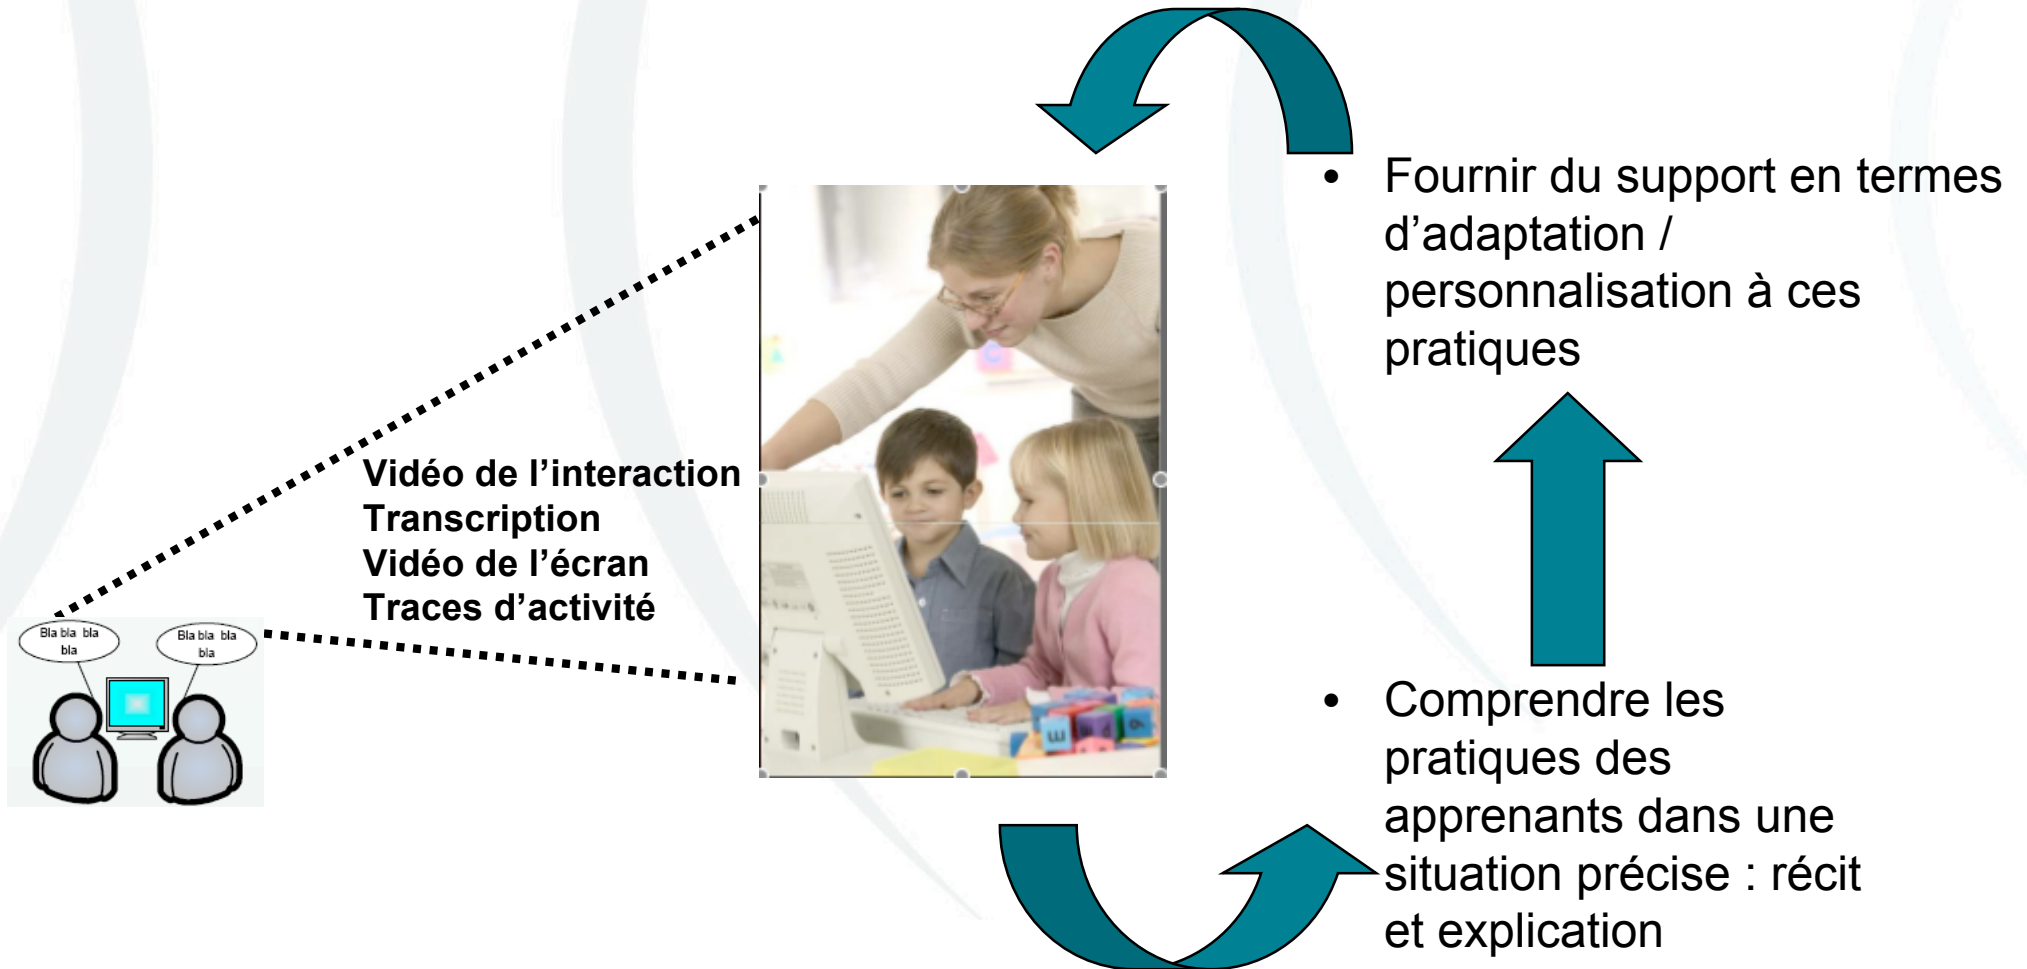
Bla bla bla bla

Bla bla bla bla

Vidéo de l’interaction
Transcription
Vidéo de l’écran
Traces d’activité

• Fournir du support en termes d’adaptation / personnalisation à ces pratiques

• Comprendre les pratiques des apprenants dans une situation précise : récit et explication